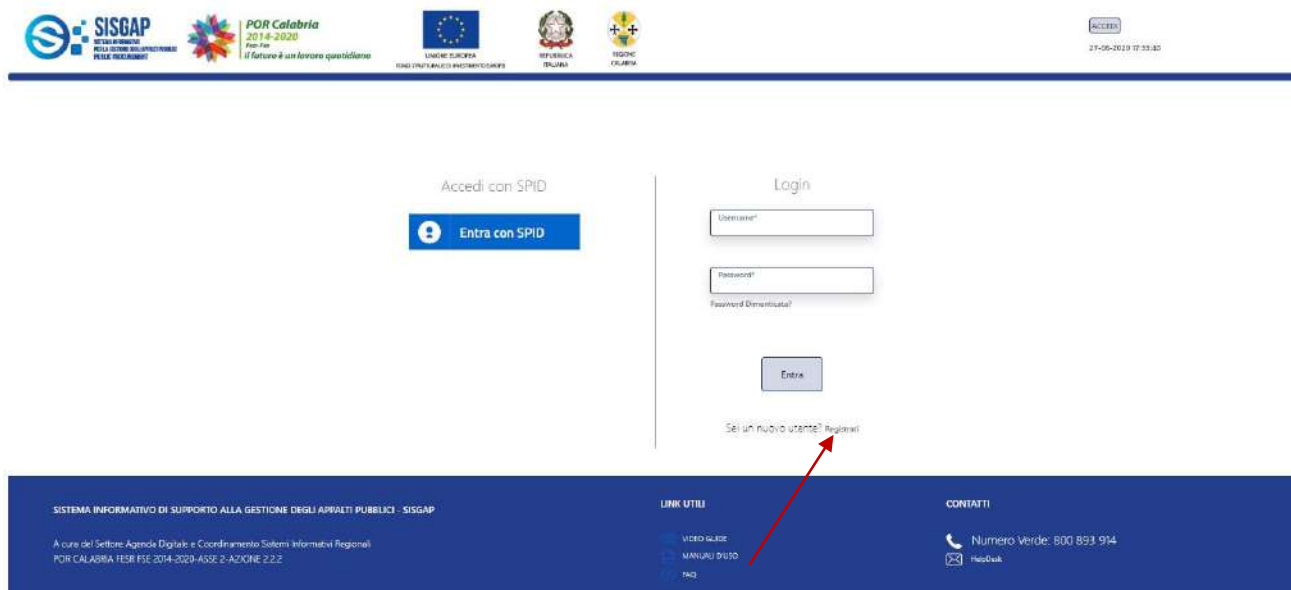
SISGAP
SISTEMA INFORMATIVO PER LA GESTIONE DEGLI APPALTI PUBBLICI PUBLIC PROCUREMENT

POR Calabria
2014-2020
Fesr-Fse
il futuro è un lavoro quotidiano

UNIONE EUROPEA
FONDI STRUTTURALI E DI INVESTIMENTO EUROPEI

REPUBBLICA ITALIANA

REGIONE CALABRIA

ACCEDI
27-06-2020 17:33:33

Accedi con SPID

Entra con SPID

Login

Username*

Password*

Password Dimenticata?

Entra

Sei un nuovo utente? Registrati

SISTEMA INFORMATIVO DI SUPPORTO ALLA GESTIONE DEGLI APPALTI PUBBLICI - SISGAP

A cura del Settore Agenda Digitale e Coordinamento Sistemi Informativi Regionali
POR CALABRIA FESR FSE 2014-2020-ASSE 2-AZIONE 2.2.2

LINK UTILI

VIDEO GUIDE
MANUALI D'USO
FAQ

CONTATTI

Numero Verde: 800 893 914
HelpDesk